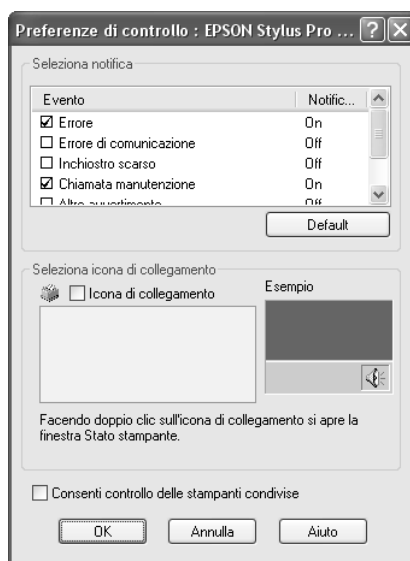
Preferenze di controllo : EPSON Stylus Pro ... ? X

Seleziona notifica

| Evento | Notific... |
|---|---|
| ☑ Errore | On |
| ☐ Errore di comunicazione | Off |
| ☐ Inchiostro scarso | Off |
| ☑ Chiamata manutenzione | On |
| ☐ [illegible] | Off |

Default

Seleziona icona di collegamento

☐ Icona di collegamento

Esempio

Facendo doppio clic sull'icona di collegamento si apre la finestra Stato stampante.

☐ Consenti controllo delle stampanti condivise

OK Annulla Aiuto